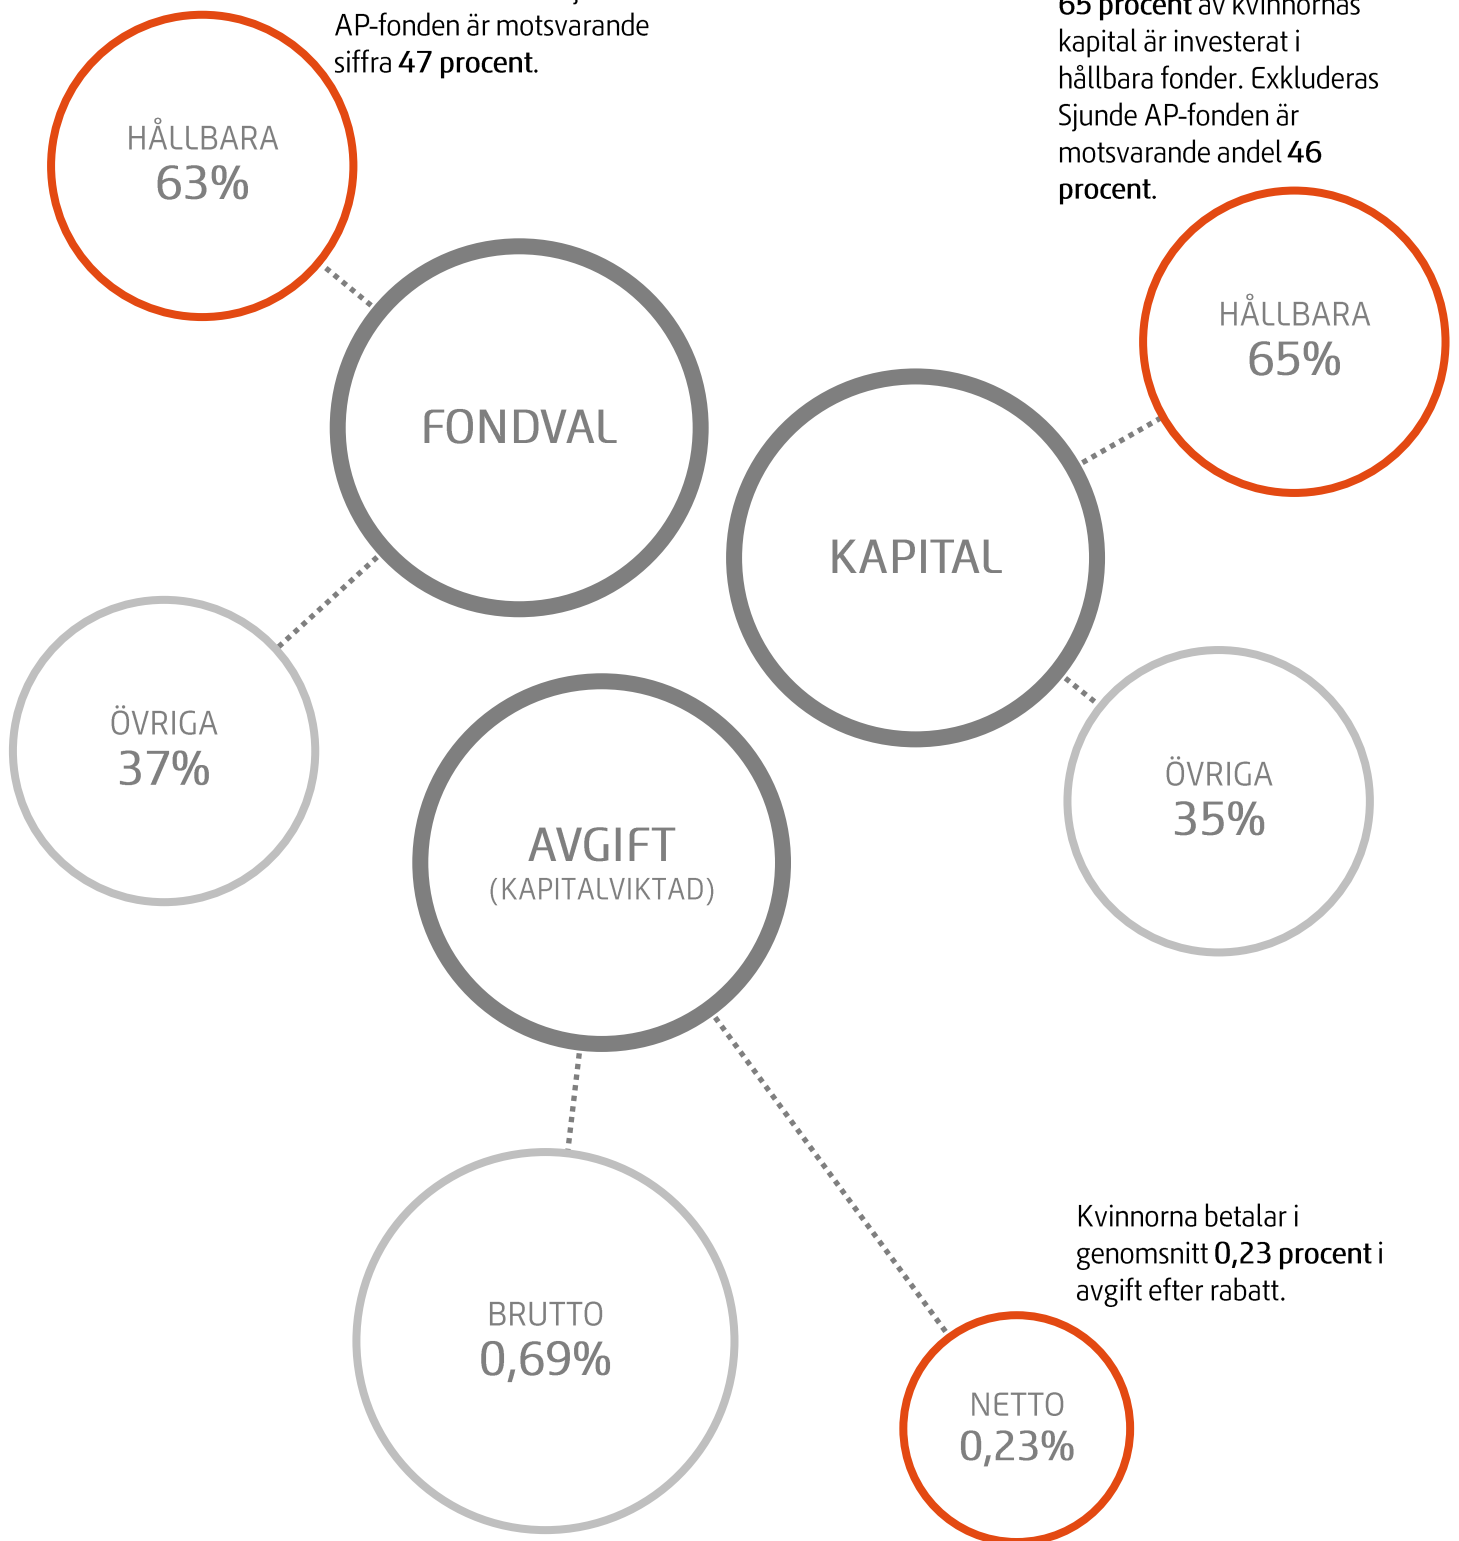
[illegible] AP-fonden är motsvarande siffra 47 procent.

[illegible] av kvinnornas kapital är investerat i hållbara fonder. Exkluderas Sjunde AP-fonden är motsvarande andel 46 procent.

HÅLLBARA
63%

FONDVAL

ÖVRIGA
37%

HÅLLBARA
65%

KAPITAL

ÖVRIGA
35%

AVGIFT
(KAPITALVIKTAD)

BRUTTO
0,69%

Kvinnorna betalar i genomsnitt 0,23 procent i avgift efter rabatt.

NETTO
0,23%